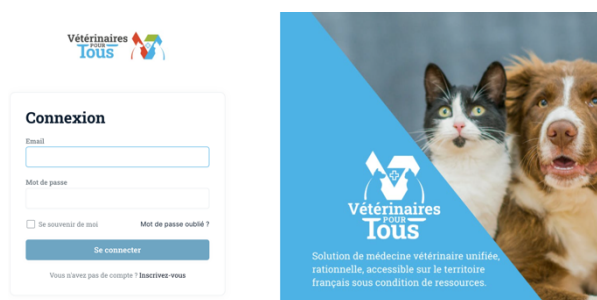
Vétérinaires POUR Tous

Connexion

Email

Mot de passe

Se souvenir de moi

Mot de passe oublié ?

Se connecter

Vous n'avez pas de compte ? Inscrivez-vous

Vétérinaires POUR Tous

Solution de médecine vétérinaire unifiée, rationnelle, accessible sur le territoire français sous condition de ressources.